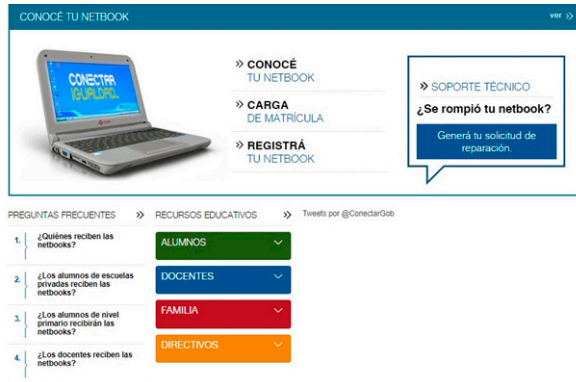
CONOCÉ TU NETBOOK

ver »

CONECTAR IGUALDAD

» CONOCÉ
TU NETBOOK

» CARGA
DE MATRÍCULA

» REGISTRÁ
TU NETBOOK

» SOPORTE TÉCNICO

¿Se rompió tu netbook?

Generá tu solicitud de reparación.

PREGUNTAS FRECUENTES »

1. ¿Quiénes reciben las netbooks?

2. ¿Los alumnos de escuelas privadas reciben las netbooks?

3. ¿Los alumnos de nivel primario recibirán las netbooks?

4. ¿Los docentes reciben las netbooks?

RECURSOS EDUCATIVOS »

ALUMNOS

DOCENTES

FAMILIA

DIRECTIVOS

Tweets por @ConectarGob